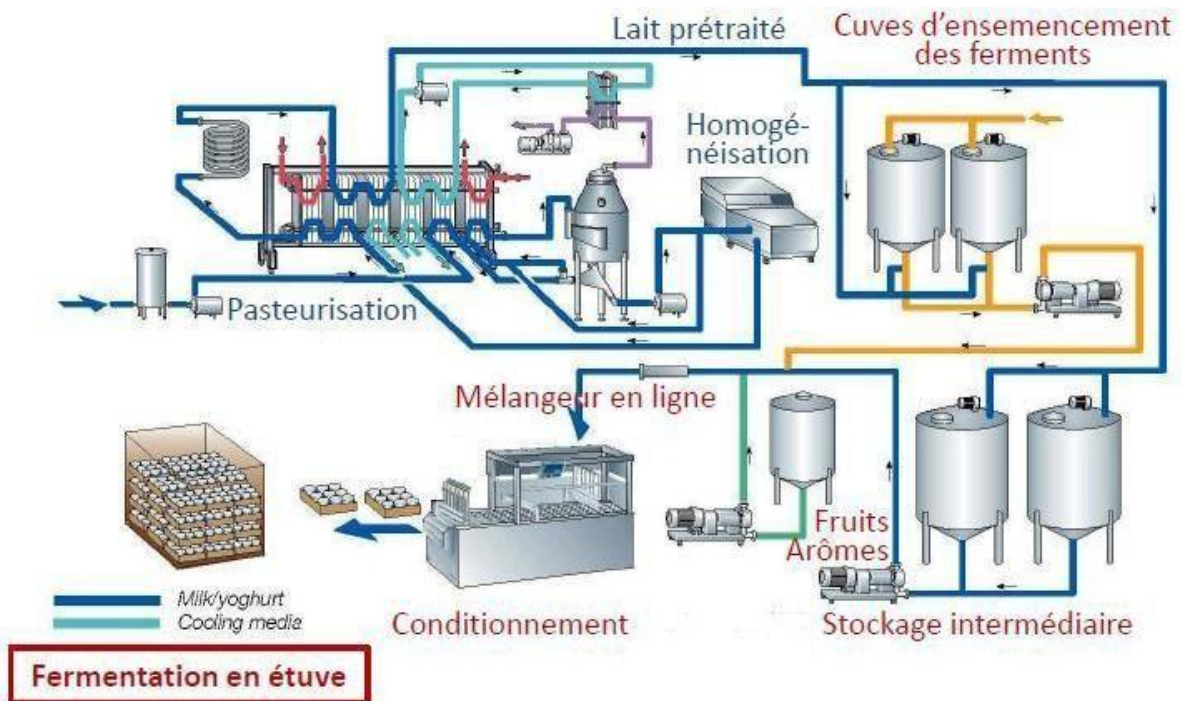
Lait prétraité

Cuves d'ensemencement des ferments

Homogé-néisation

Pasteurisation

Mélangeur en ligne

Fruits Arômes

Milk/yoghurt
Cooling media

Conditionnement

Stockage intermédiaire

Fermentation en étuve